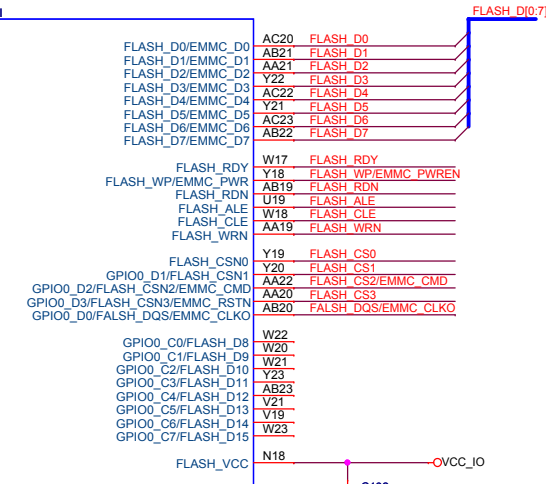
FLASH_D[0:7]

FLASH_D0/EMMC_D0 AC20 FLASH_D0
FLASH_D1/EMMC_D1 AB21 FLASH_D1
FLASH_D2/EMMC_D2 AA21 FLASH_D2
FLASH_D3/EMMC_D3 Y22 FLASH_D3
FLASH_D4/EMMC_D4 AC22 FLASH_D4
FLASH_D5/EMMC_D5 Y21 FLASH_D5
FLASH_D6/EMMC_D6 AC23 FLASH_D6
FLASH_D7/EMMC_D7 AB22 FLASH_D7

FLASH_RDY W17 FLASH_RDY
FLASH_WP/EMMC_PWR Y18 FLASH_WP/EMMC_PWREN
FLASH_RDN AB19 FLASH_RDN
FLASH_ALE U19 FLASH_ALE
FLASH_CLE W18 FLASH_CLE
FLASH_WRN AA19 FLASH_WRN

FLASH_CSN0 Y19 FLASH_CS0
GPIO0_D1/FLASH_CSN1 Y20 FLASH_CS1
GPIO0_D2/FLASH_CSN2/EMMC_CMD AA22 FLASH_CS2/EMMC_CMD
GPIO0_D3/FLASH_CSN3/EMMC_RSTN AA20 FLASH_CS3
GPIO0_D0/FALSH_DQS/EMMC_CLKO AB20 FALSH_DQS/EMMC_CLKO

GPIO0_C0/FLASH_D8 W22
GPIO0_C1/FLASH_D9 W20
GPIO0_C2/FLASH_D10 W21
GPIO0_C3/FLASH_D11 Y23
GPIO0_C4/FLASH_D12 AB23
GPIO0_C5/FLASH_D13 V21
GPIO0_C6/FLASH_D14 V19
GPIO0_C7/FLASH_D15 W23

FLASH_VCC N18 VCC_IO